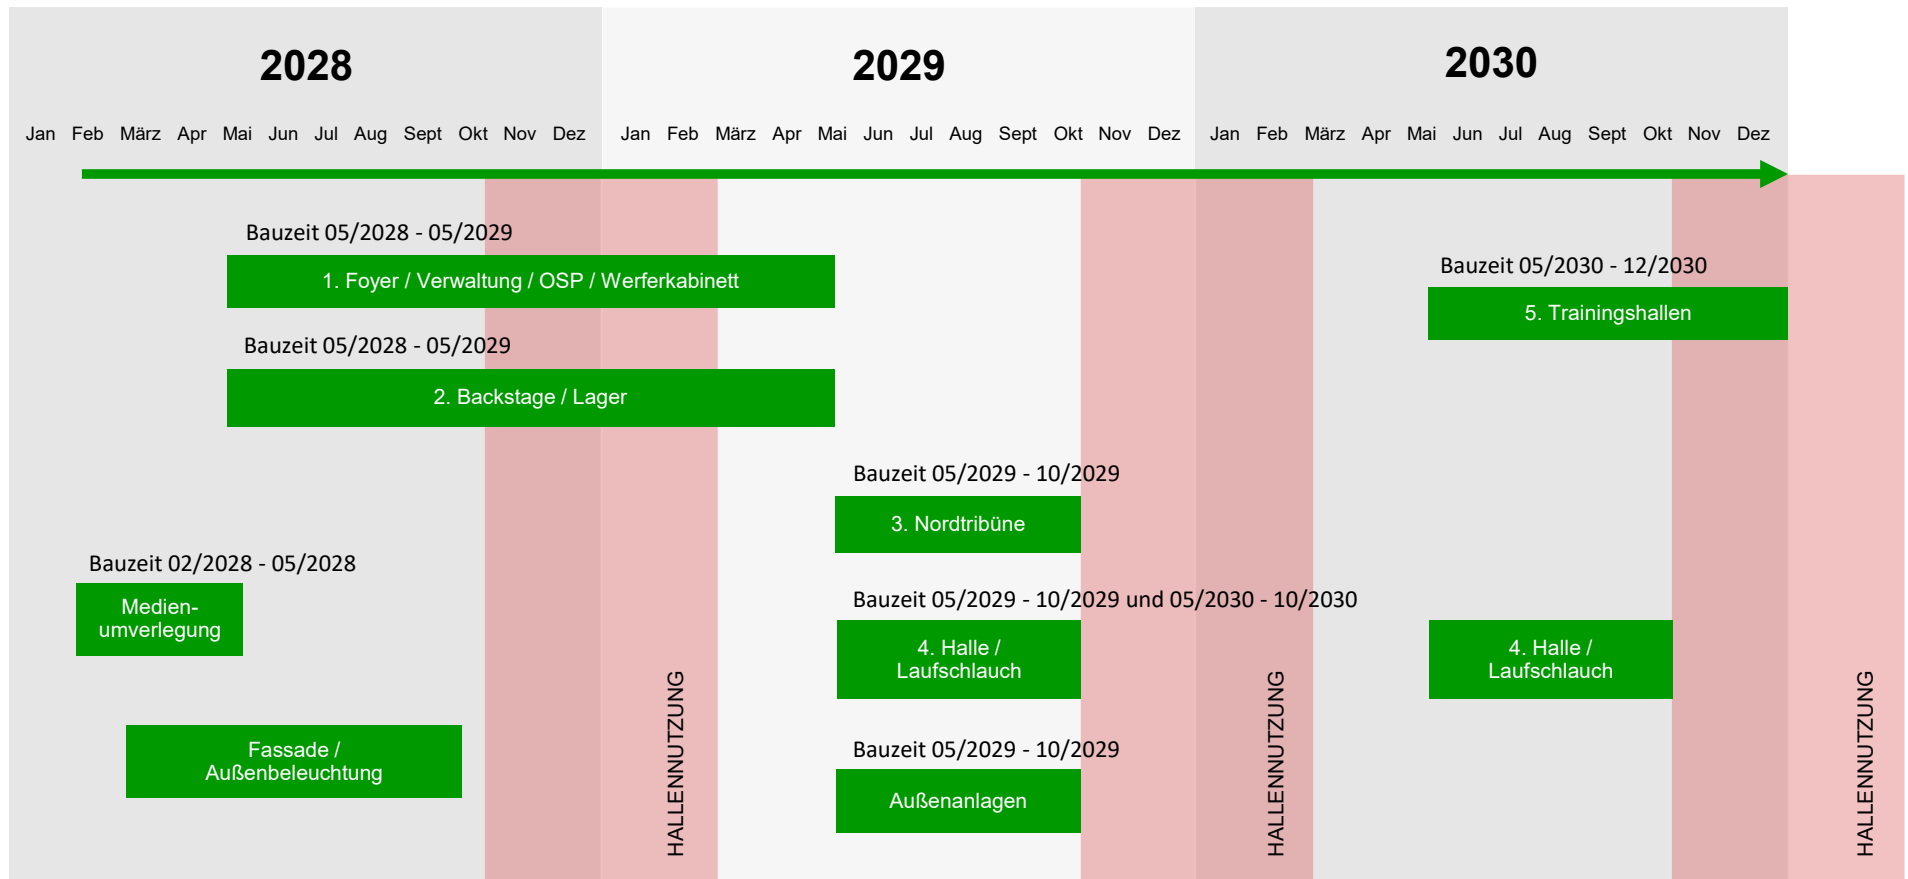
2028

Jan Feb März Apr Mai Jun Jul Aug Sept Okt Nov Dez

2029

Jan Feb März Apr Mai Jun Jul Aug Sept Okt Nov Dez

2030

Jan Feb März Apr Mai Jun Jul Aug Sept Okt Nov Dez

Bauzeit 05/2028 - 05/2029

1. Foyer / Verwaltung / OSP / Werferkabinett

Bauzeit 05/2030 - 12/2030

5. Trainingshallen

Bauzeit 05/2028 - 05/2029

2. Backstage / Lager

Bauzeit 05/2029 - 10/2029

3. Nordtribüne

Bauzeit 02/2028 - 05/2028

Medienumverlegung

Bauzeit 05/2029 - 10/2029 und 05/2030 - 10/2030

4. Halle / Laufschlauch

4. Halle / Laufschlauch

Fassade / Außenbeleuchtung

Bauzeit 05/2029 - 10/2029

Außenanlagen

HALLENNUTZUNG

HALLENNUTZUNG

HALLENNUTZUNG